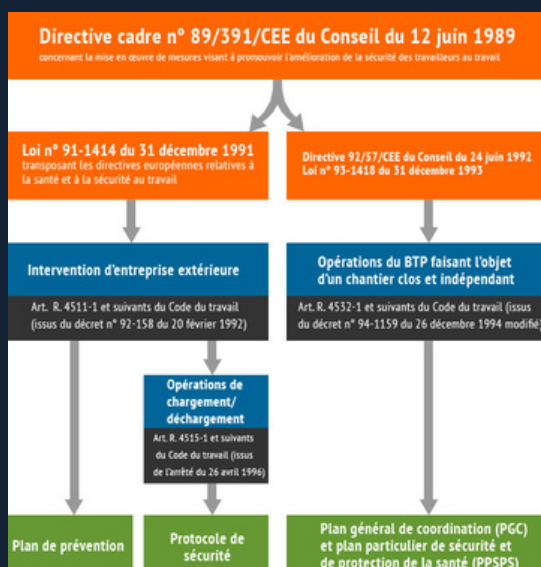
Directive cadre n° 89/391/CEE du Conseil du 12 juin 1989
concernant la mise en œuvre de mesures visant à promouvoir l'amélioration de la sécurité des travailleurs au travail

Loi n° 91-1414 du 31 décembre 1991
transposant les directives européennes relatives à la santé et à la sécurité au travail

Directive 92/57/CEE du Conseil du 24 juin 1992
Loi n° 93-1418 du 31 décembre 1993

Intervention d'entreprise extérieure

Art. R. 4511-1 et suivants du Code du travail (issus du décret n° 92-158 du 20 février 1992)

Opérations du BTP faisant l'objet d'un chantier clos et indépendant

Art. R. 4532-1 et suivants du Code du travail (issus du décret n° 94-1159 du 26 décembre 1994 modifié)

Opérations de chargement/ déchargement

Art. R. 4515-1 et suivants du Code du travail (issus de l'arrêté du 26 avril 1996)

Plan de prévention

Protocole de sécurité

Plan général de coordination (PGC) et plan particulier de sécurité et de protection de la santé (PPSPS)